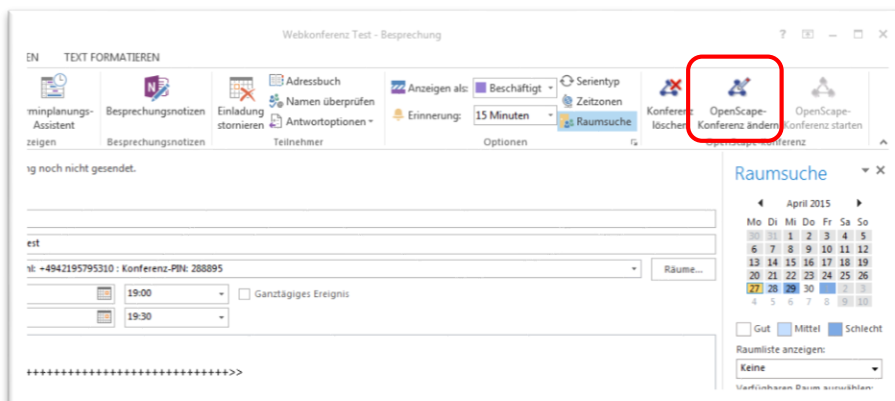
Webkonferenz Test - Besprechung

? 

EN TEXT FORMATIEREN

rminplanungs-Assistent
Besprechungsnotizen
Einladung stornieren
Adressbuch
Namen überprüfen
Antwortoptionen
Anzeigen als: Beschäftigt
Erinnerung: 15 Minuten
Serientyp
Zeitzonen
Raumsuche
Konferenz löschen
OpenScape-Konferenz ändern
OpenScape-Konferenz starten

zeigen
Besprechungsnotizen
Teilnehmer
Optionen
OpenScape-Konferenz

ng noch nicht gesendet.

est

n: +4942195795310 : Konferenz-PIN: 288895

Räume...

19:00
Ganztägiges Ereignis
19:30

++++++++++++++++++++++++++++>>

Raumsuche

April 2015

| Mo | Di | Mi | Do | Fr | Sa | So |
|---|---|---|---|---|---|---|
| 30 | 31 | 1 | 2 | 3 | 4 | 5 |
| 6 | 7 | 8 | 9 | 10 | 11 | 12 |
| 13 | 14 | 15 | 16 | 17 | 18 | 19 |
| 20 | 21 | 22 | 23 | 24 | 25 | 26 |
| 27 | 28 | 29 | 30 | 1 | 2 | 3 |
| 4 | 5 | 6 | 7 | 8 | 9 | 10 |

Gut Mittel Schlecht

Raumliste anzeigen:

Keine

Verfügbaren Raum auswählen: